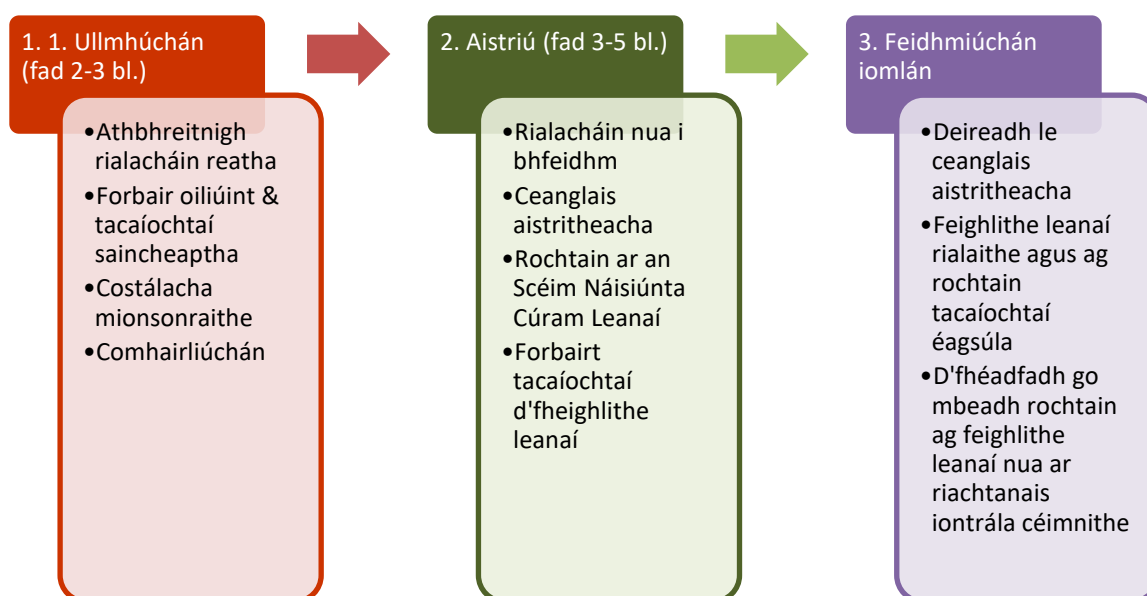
1. 1. Ullmhúchán (fad 2-3 bl.)

•Athbhreithnigh rialacháin reatha
•Forbair oiliúint & tacaíochtaí saincheaptha
•Costálacha mionsonraithe
•Comhairliúchán

2. Aistriú (fad 3-5 bl.)

•Rialacháin nua i bhfeidhm
•Ceanglais aistritheacha
•Rochtain ar an Scéim Náisiúnta Cúram Leanaí
•Forbairt tacaíochtaí d'fheighlithe leanaí

3. Feidhmiúchán iomlán

•Deireadh le ceanglais aistritheacha
•Feighlithe leanaí rialaithe agus ag rochtain tacaíochtaí éagsúla
•D'fhéadfadh go mbeadh rochtain ag feighlithe leanaí nua ar riachtanais iontrála céimnithe